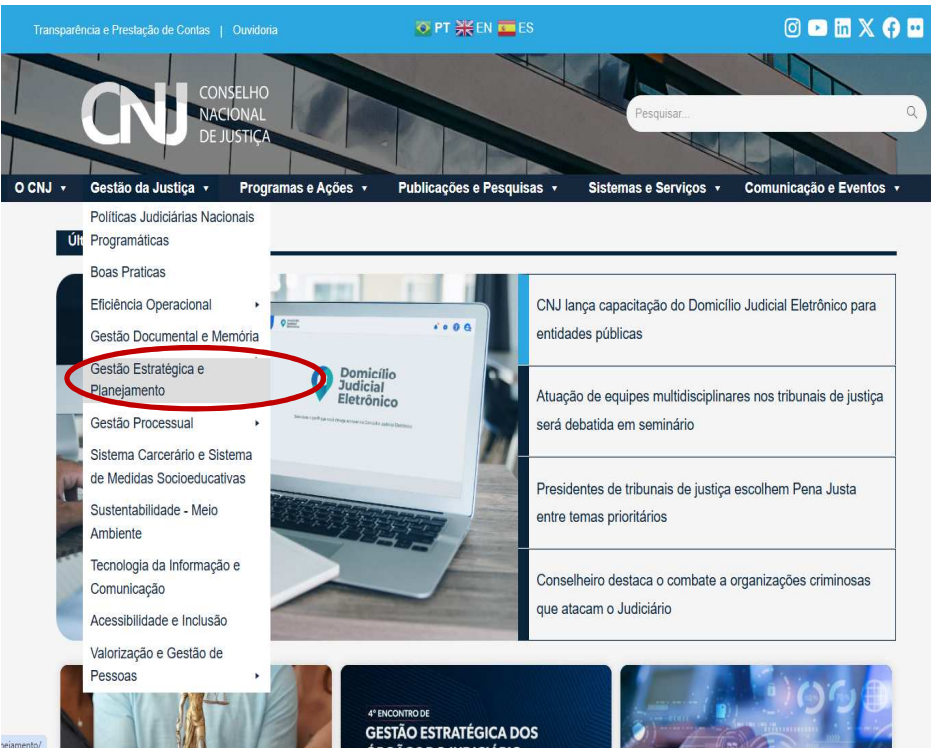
Transparência e Prestação de Contas | Ouvidoria

PT EN ES

CNJ CONSELHO NACIONAL DE JUSTIÇA

Pesquisar...

O CNJ ▾ Gestão da Justiça ▾ Programas e Ações ▾ Publicações e Pesquisas ▾ Sistemas e Serviços ▾ Comunicação e Eventos ▾

Políticas Judiciárias Nacionais Programáticas
Boas Praticas
Eficiência Operacional ▸
Gestão Documental e Memória
Gestão Estratégica e Planejamento
Gestão Processual ▸
Sistema Carcerário e Sistema de Medidas Socioeducativas
Sustentabilidade - Meio Ambiente
Tecnologia da Informação e Comunicação
Acessibilidade e Inclusão
Valorização e Gestão de Pessoas ▸

Últ

Domicílio Judicial Eletrônico

CNJ lança capacitação do Domicílio Judicial Eletrônico para entidades públicas

Atuação de equipes multidisciplinares nos tribunais de justiça será debatida em seminário

Presidentes de tribunais de justiça escolhem Pena Justa entre temas prioritários

Conselheiro destaca o combate a organizações criminosas que atacam o Judiciário

4º ENCONTRO DE GESTÃO ESTRATÉGICA DOS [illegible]

nejamento/